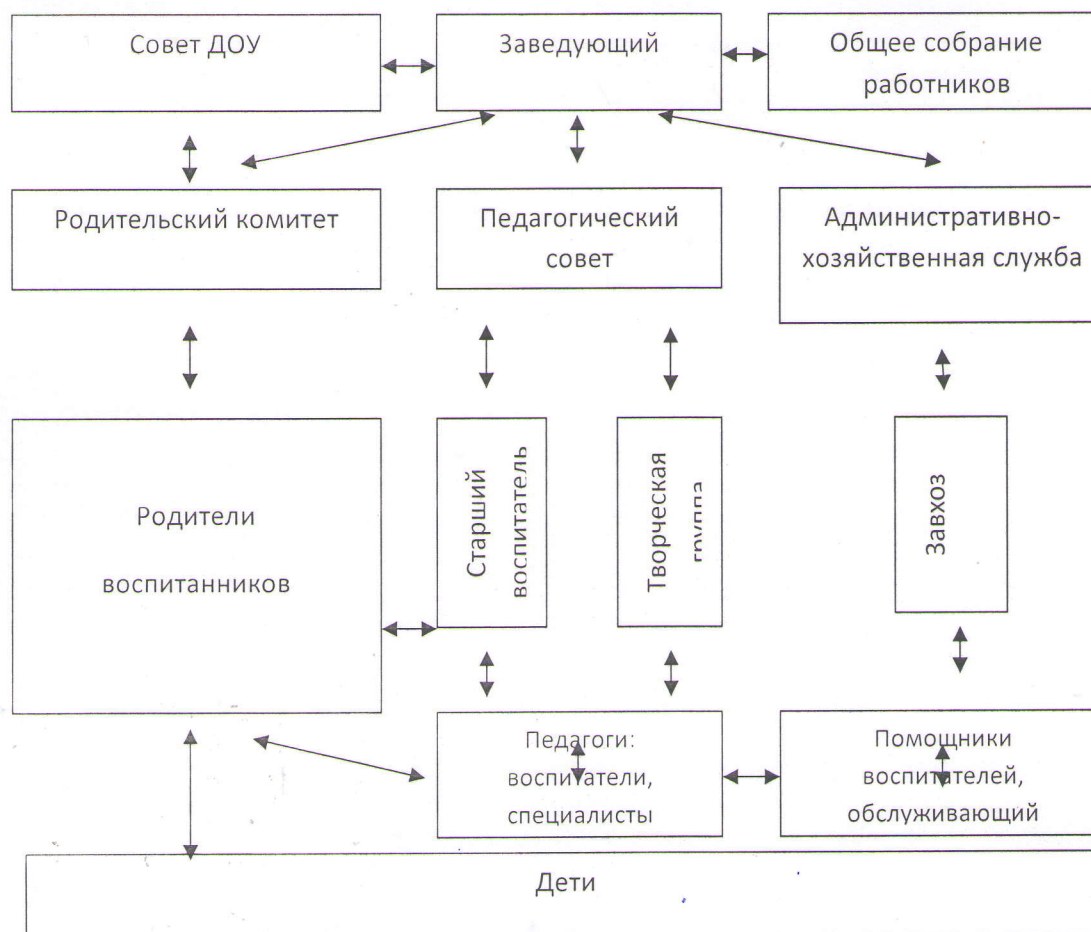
Совет ДОУ

Заведующий

Общее собрание работников

Родительский комитет

Педагогический совет

Административно-хозяйственная служба

Родители воспитанников

Старший воспитатель

Творческая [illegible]

Завхоз

Педагоги: воспитатели, специалисты

Помощники воспитателей, обслуживающий

Дети